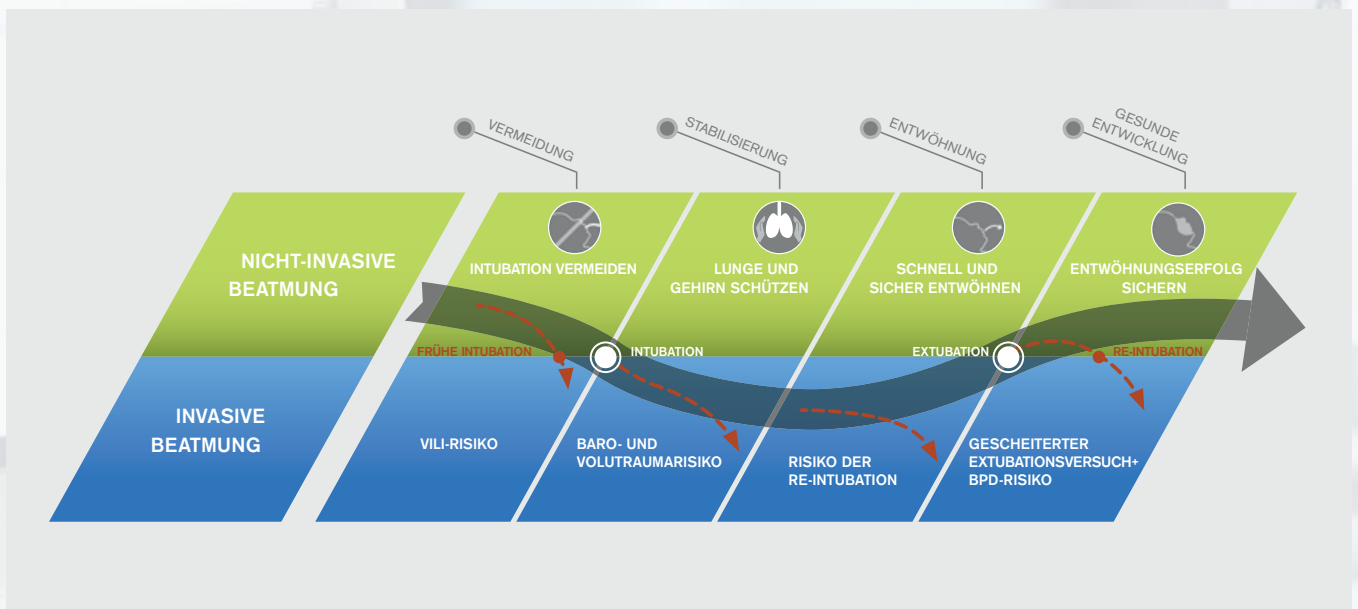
VERMEIDUNG

STABILISIERUNG

ENTWÖHNUNG

GESUNDE ENTWICKLUNG

NICHT-INVASIVE BEATMUNG

INTUBATION VERMEIDEN

LUNGE UND GEHIRN SCHÜTZEN

SCHNELL UND SICHER ENTWÖHNEN

ENTWÖHNUNGSERFOLG SICHERN

FRÜHE INTUBATION

INTUBATION

EXTUBATION

RE-INTUBATION

INVASIVE BEATMUNG

VILI-RISIKO

BARO- UND VOLUTRAUMARISIKO

RISIKO DER RE-INTUBATION

GESCHEITERTER EXTUBATIONSVERSUCH+ BPD-RISIKO